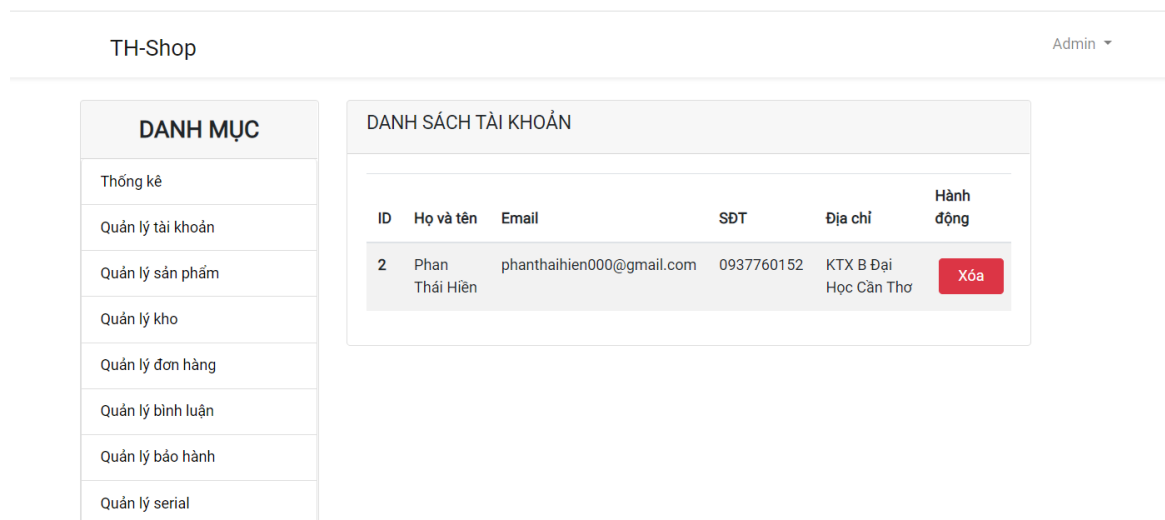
TH-Shop

Admin

DANH MỤC

Thống kê

Quản lý tài khoản

Quản lý sản phẩm

Quản lý kho

Quản lý đơn hàng

Quản lý bình luận

Quản lý bảo hành

Quản lý serial

DANH SÁCH TÀI KHOẢN

| ID | Họ và tên | Email | SĐT | Địa chỉ | Hành động |
|---|---|---|---|---|---|
| 2 | Phan Thái Hiền | phanthaihien000@gmail.com | 0937760152 | KTX B Đại Học Cần Thơ | Xóa |